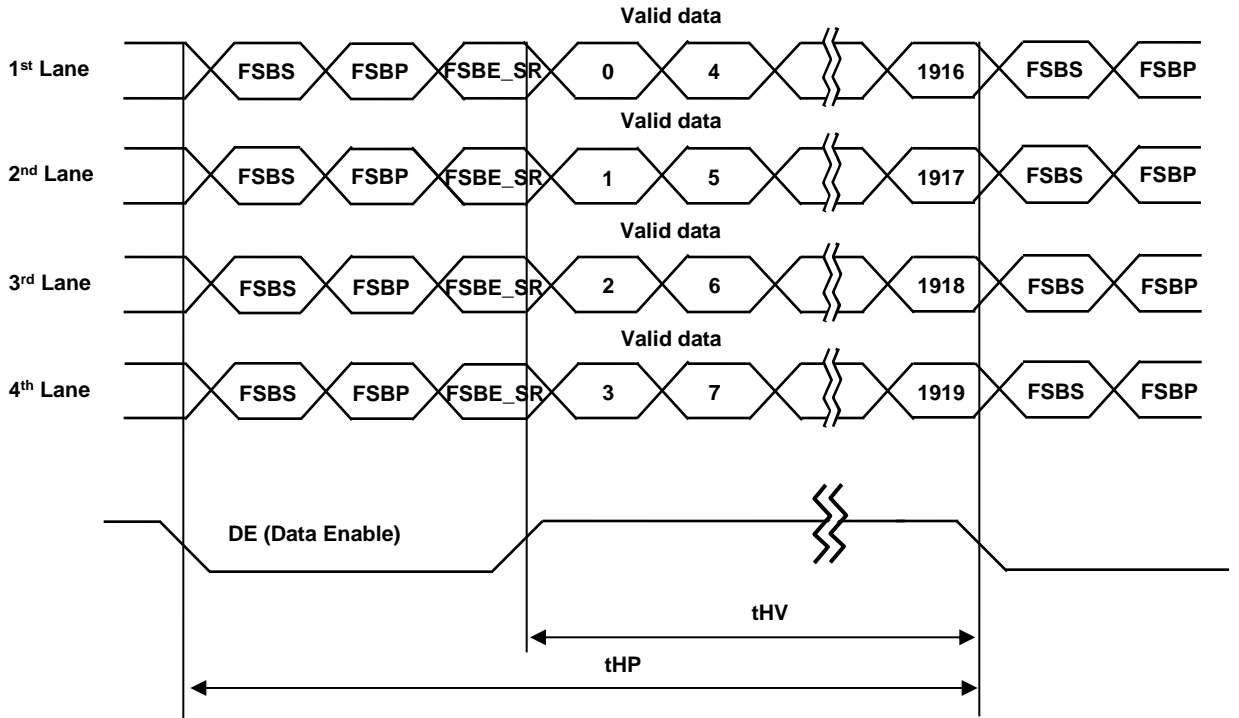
Valid data

1$^{st}$ Lane FSBS FSBP FSBE_SR 0 4 1916 FSBS FSBP

Valid data

2$^{nd}$ Lane FSBS FSBP FSBE_SR 1 5 1917 FSBS FSBP

Valid data

3$^{rd}$ Lane FSBS FSBP FSBE_SR 2 6 1918 FSBS FSBP

Valid data

4$^{th}$ Lane FSBS FSBP FSBE_SR 3 7 1919 FSBS FSBP

DE (Data Enable)

tHV

tHP